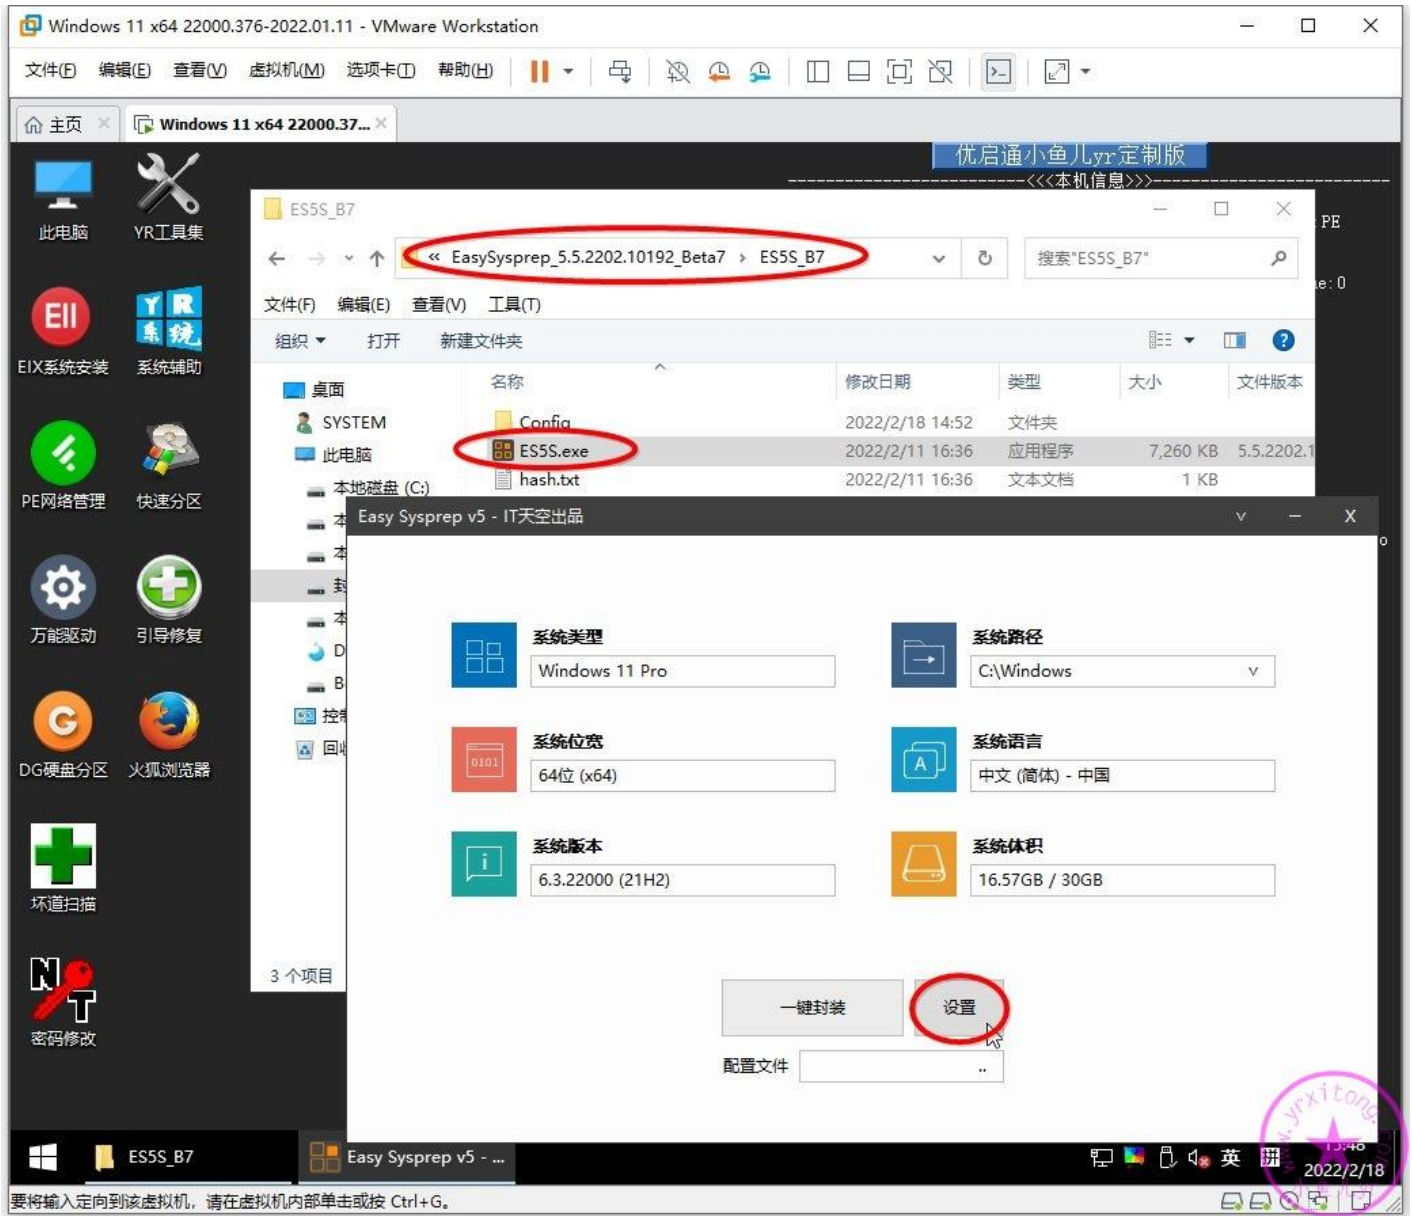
Windows 11 x64 22000.376-2022.01.11 - VMware Workstation

文件(F) 编辑(E) 查看(V) 虚拟机(M) 选项卡(T) 帮助(H)

主页 Windows 11 x64 22000.37...

优启通小鱼儿yr定制版
<<<本机信息>>>
PE
e: 0

此电脑 YR工具集 EIX系统安装 系统辅助 PE网络管理 快速分区 万能驱动 引导修复 DG硬盘分区 火狐浏览器 坏道扫描 密码修改

ES5S_B7
« EasySysprep_5.5.2202.10192_Beta7 › ES5S_B7
搜索"ES5S_B7"
文件(F) 编辑(E) 查看(V) 工具(T)
组织 打开 新建文件夹

| 名称 | 修改日期 | 类型 | 大小 | 文件版本 |
|---|---|---|---|---|
| Config | 2022/2/18 14:52 | 文件夹 | | |
| ES5S.exe | 2022/2/11 16:36 | 应用程序 | 7,260 KB | 5.5.2202.1 |
| hash.txt | 2022/2/11 16:36 | 文本文档 | 1 KB | |

桌面
SYSTEM
此电脑
本地磁盘 (C:)
本
本
封
本
D
B
控
回
3 个项目

Easy Sysprep v5 - IT天空出品

系统类型
Windows 11 Pro
系统路径
C:\Windows
系统位宽
64位 (x64)
系统语言
中文 (简体) - 中国
系统版本
6.3.22000 (21H2)
系统体积
16.57GB / 30GB

一键封装 设置
配置文件 ..

ES5S_B7 Easy Sysprep v5 - ...
英
2022/2/18

要将输入定向到该虚拟机，请在虚拟机内部单击或按 Ctrl+G。